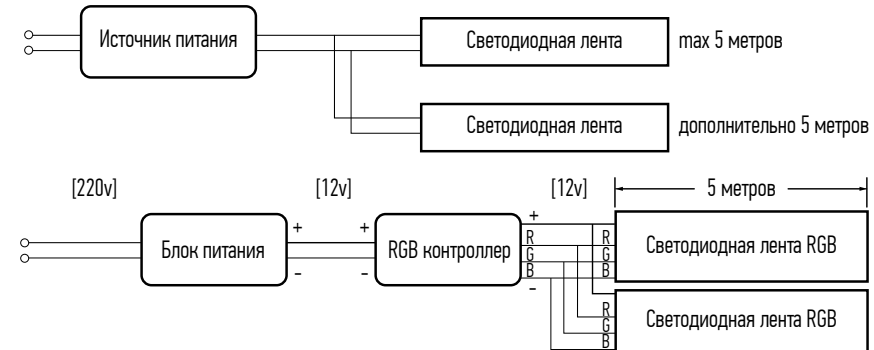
Источник питания

Светодиодная лента

max 5 метров

Светодиодная лента

дополнительно 5 метров

[220v]

[12v]

[12v]

5 метров

Блок питания

+

-

+

-

RGB контроллер

+

R

G

B

-

R

G

B

Светодиодная лента RGB

R

G

B

Светодиодная лента RGB